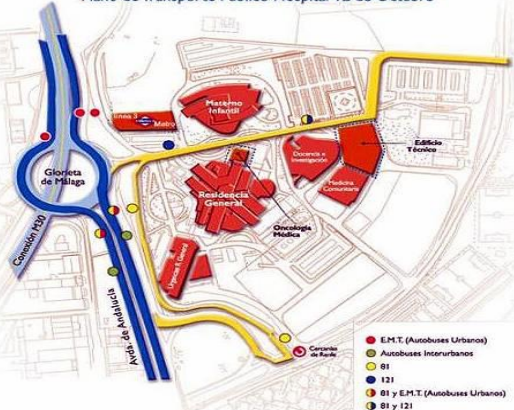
Plano de transporte Público Hospital 12 de Octubre

Materno Infantil

línea 3 Metro

Docencia e Investigación

Edificio Técnico

Medicina Comunitaria

Glorieta de Málaga

Residencia General

Oncología Médica

Urgencias R. General

Conexión M30

Avda. de Andalucía

Cercanías de Renfe

E.M.T. (Autobuses Urbanos)
Autobuses Interurbanos
81
121
81 y E.M.T. (Autobuses Urbanos)
81 y 121